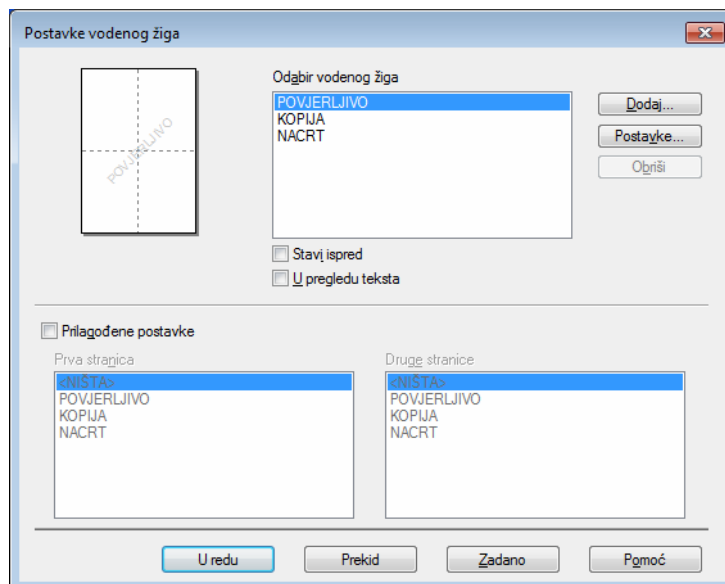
Postavke vodenog žiga

POVJERLJIVO

Odabir vodenog žiga
POVJERLJIVO
KOPIJA
NACRT

Dodaj...
Postavke...
Obriši

Stavi ispred
U pregledu teksta

Prilagođene postavke

Prva stranica
<NIŠTA>
POVJERLJIVO
KOPIJA
NACRT

Druge stranice
<NIŠTA>
POVJERLJIVO
KOPIJA
NACRT

U redu
Prekid
Zadano
Pomoć